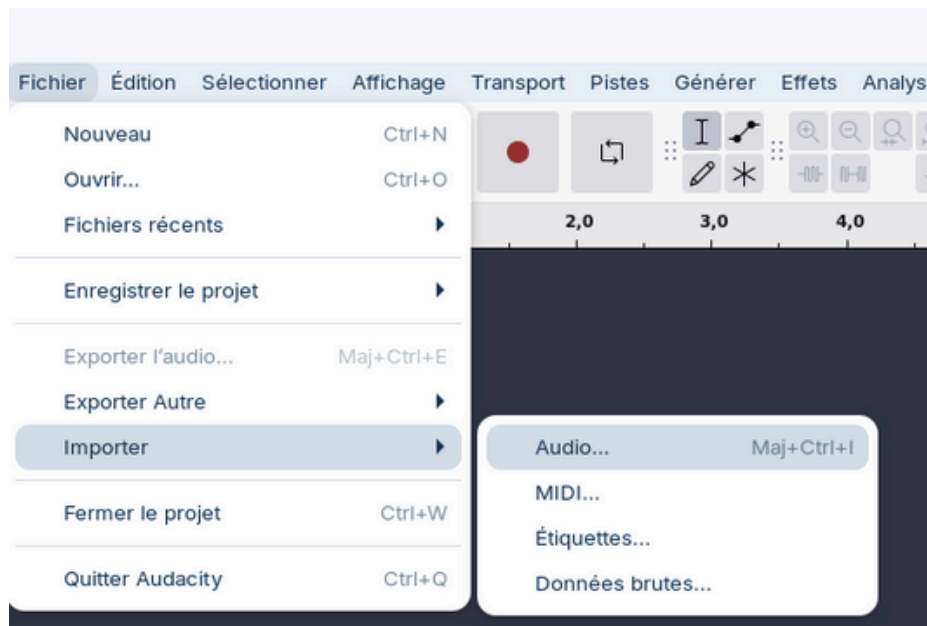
Fichier Édition Sélectionner Affichage Transport Pistes Générer Effets Analys

Nouveau Ctrl+N
Ouvrir... Ctrl+O
Fichiers récents

Enregistrer le projet

Exporter l'audio... Maj+Ctrl+E
Exporter Autre
Importer

Fermer le projet Ctrl+W

Quitter Audacity Ctrl+Q

2,0 3,0 4,0

Audio... Maj+Ctrl+I
MIDI...
Étiquettes...
Données brutes...